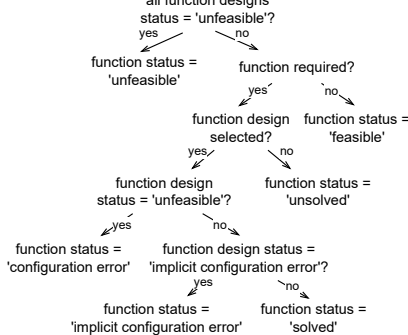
all function designs
status = 'unfeasible'?

yes

no

function status =
'unfeasible'

function required?

yes

no

function design
selected?

function status =
'feasible'

yes

no

function design
status = 'unfeasible'?

function status =
'unsolved'

yes

no

function status =
'configuration error'

function design status =
'implicit configuration error'?

yes

no

function status =
'implicit configuration error'

function status =
'solved'